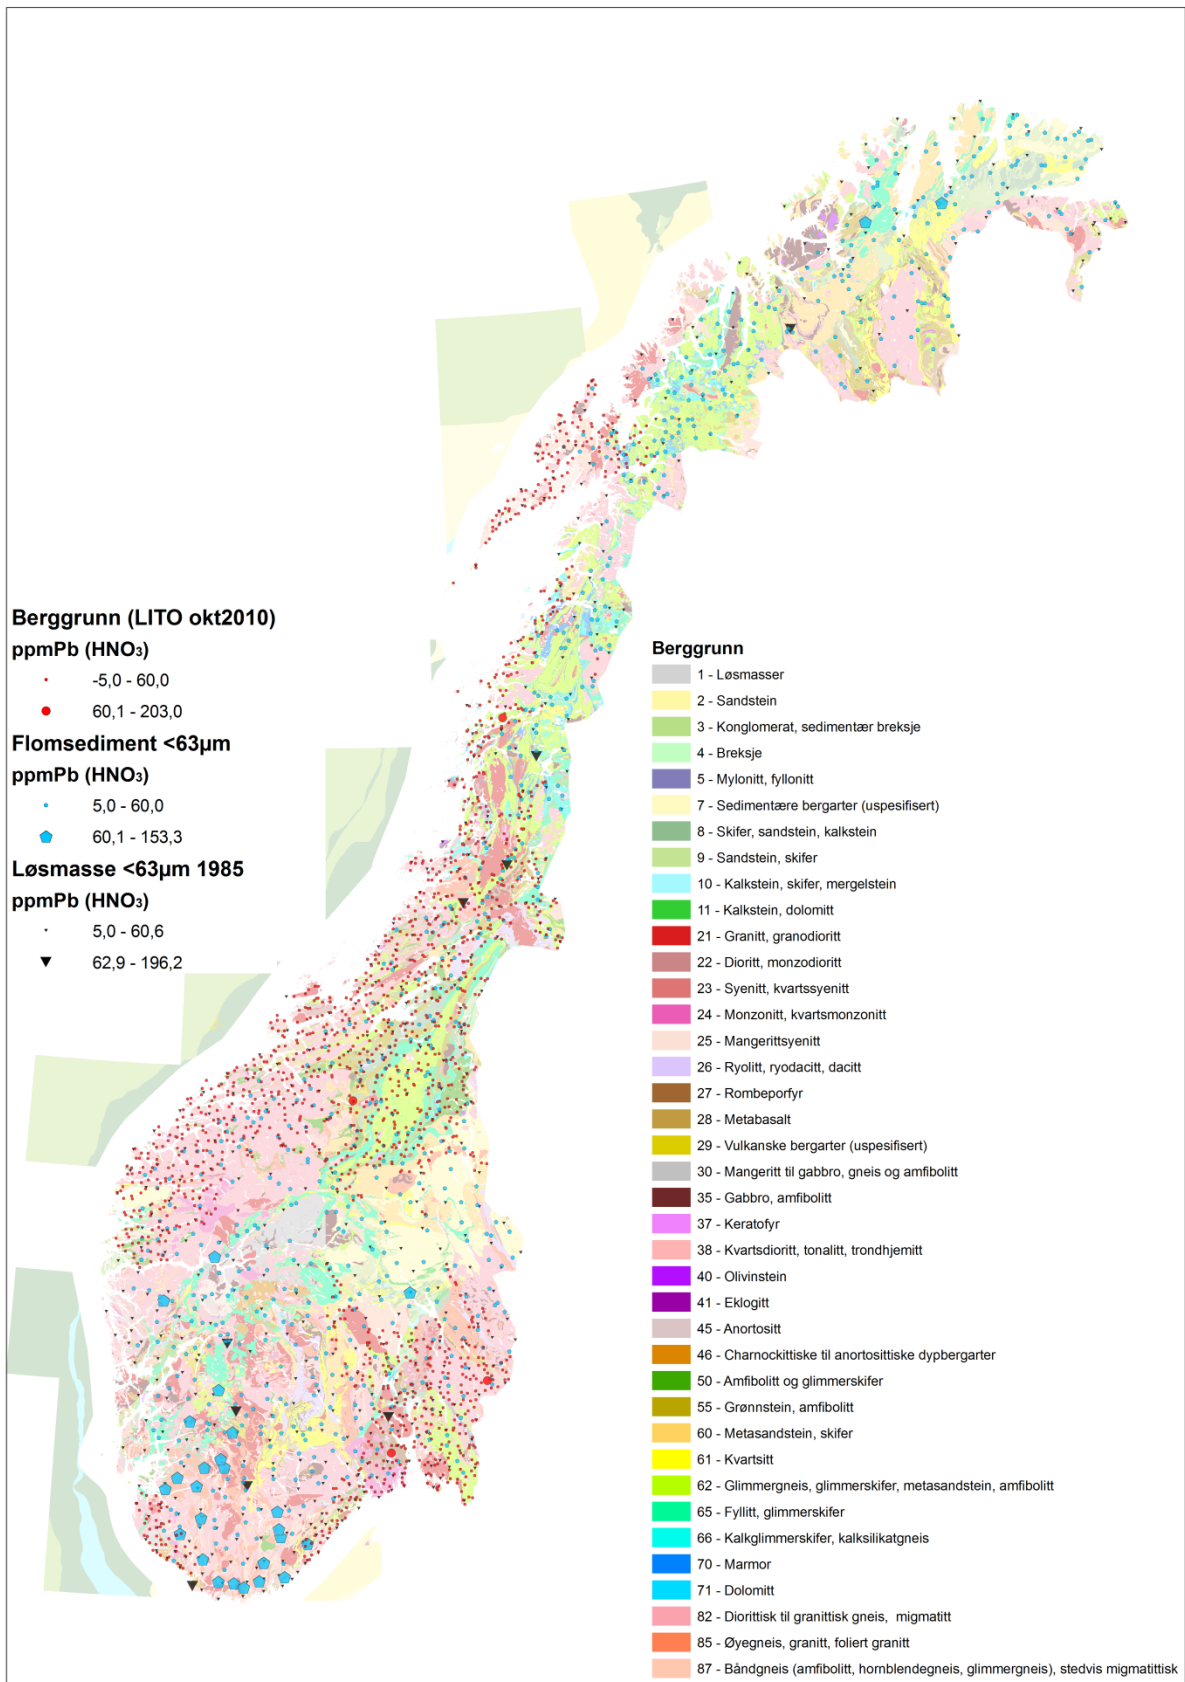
Berggrunn (LITO okt2010)
ppmPb (HNO₃)
-5,0 - 60,0
60,1 - 203,0
Flomsediment <63µm
ppmPb (HNO₃)
5,0 - 60,0
60,1 - 153,3
Løsmasse <63µm 1985
ppmPb (HNO₃)
5,0 - 60,6
62,9 - 196,2

Berggrunn
1 - Løsmasser
2 - Sandstein
3 - Konglomerat, sedimentær breksje
4 - Breksje
5 - Mylonitt, fyllonitt
7 - Sedimentære bergarter (uspesifisert)
8 - Skifer, sandstein, kalkstein
9 - Sandstein, skifer
10 - Kalkstein, skifer, mergelstein
11 - Kalkstein, dolomitt
21 - Granitt, granodioritt
22 - Dioritt, monzodioritt
23 - Syenitt, kvartssyenitt
24 - Monzonitt, kvartsmonzonitt
25 - Mangerittsyenitt
26 - Ryolitt, ryodacitt, dacitt
27 - Rombeporfyr
28 - Metabasalt
29 - Vulkanske bergarter (uspesifisert)
30 - Mangeritt til gabbro, gneis og amfibolitt
35 - Gabbro, amfibolitt
37 - Keratofyr
38 - Kvartsdioritt, tonalitt, trondhjemitt
40 - Olivinstein
41 - Eklogitt
45 - Anortositt
46 - Charnockittiske til anortosittiske dypbergarter
50 - Amfibolitt og glimmerskifer
55 - Grønnstein, amfibolitt
60 - Metasandstein, skifer
61 - Kvartsitt
62 - Glimmergneis, glimmerskifer, metasandstein, amfibolitt
65 - Fyllitt, glimmerskifer
66 - Kalkglimmerskifer, kalksilikatgneis
70 - Marmor
71 - Dolomitt
82 - Diorittisk til granittisk gneis, migmatitt
85 - Øyegneis, granitt, foliert granitt
87 - Båndgneis (amfibolitt, hornblendegneis, glimmergneis), stedvis migmatittisk